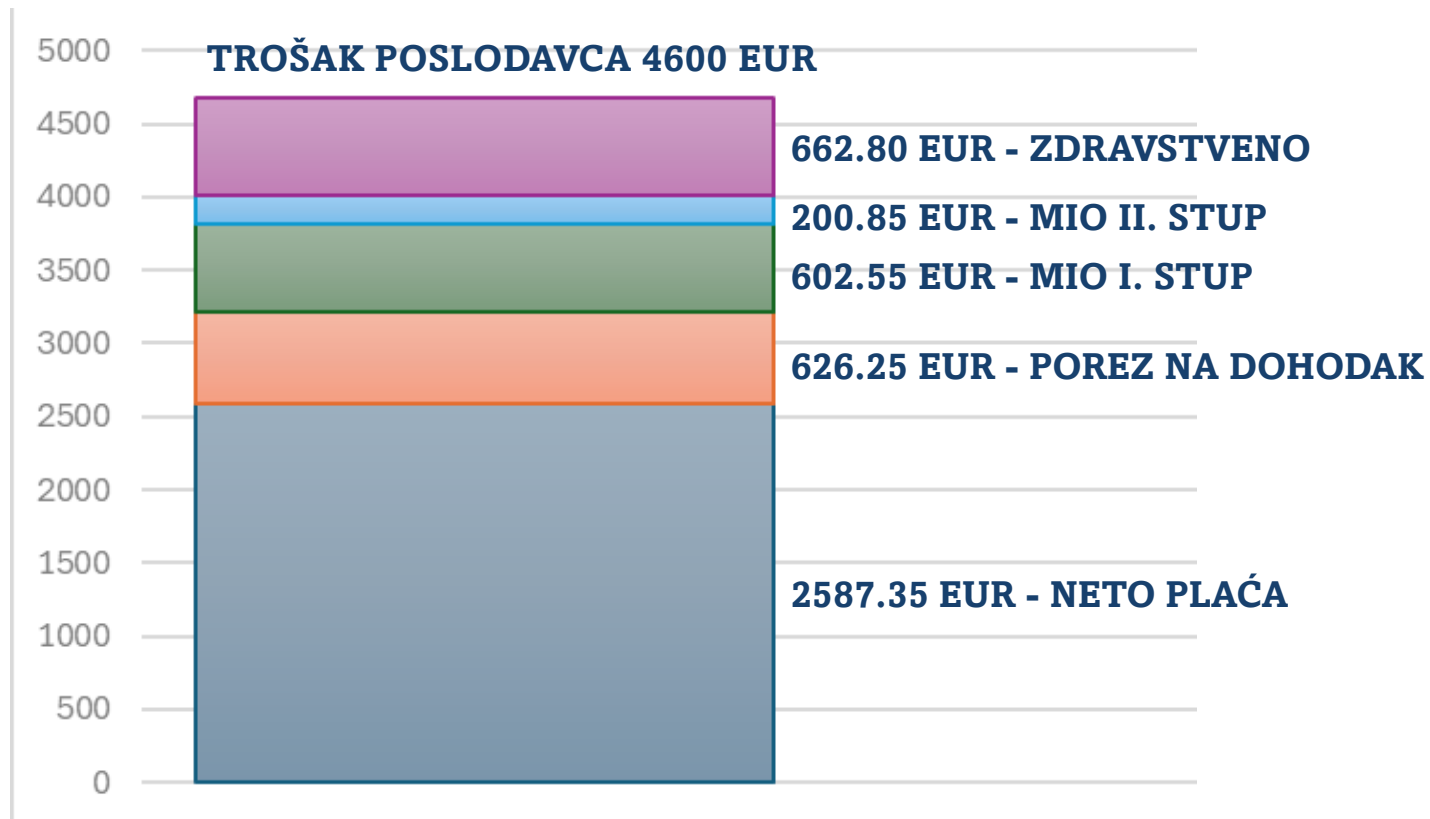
TROŠAK POSLODAVCA 4600 EUR

5000
4500
4000
3500
3000
2500
2000
1500
1000
500
0

662.80 EUR - ZDRAVSTVENO
200.85 EUR - MIO II. STUP
602.55 EUR - MIO I. STUP
626.25 EUR - POREZ NA DOHODAK
2587.35 EUR - NETO PLAĆA